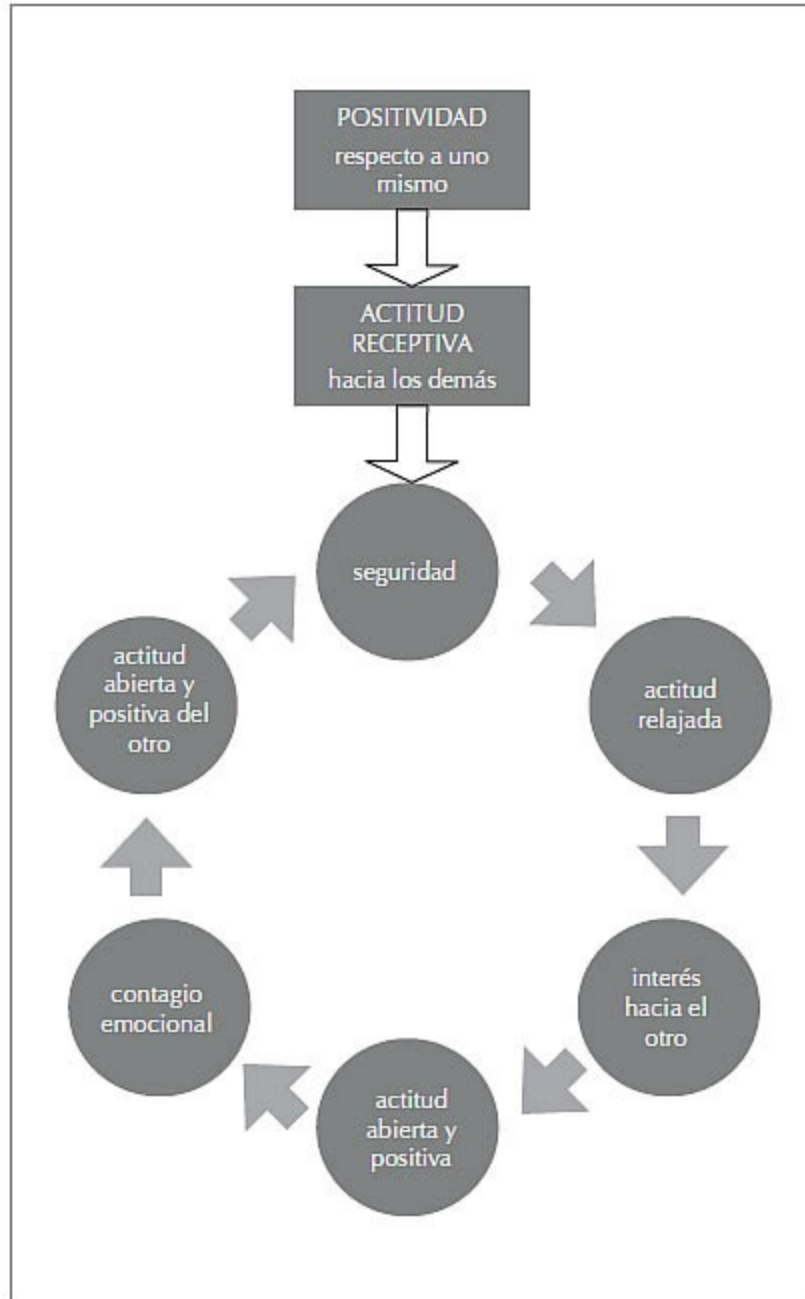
POSITIVIDAD
respecto a uno mismo

ACTITUD RECEPTIVA
hacia los demás

seguridad

actitud relajada

interés hacia el otro

actitud abierta y positiva

contagio emocional

actitud abierta y positiva del otro